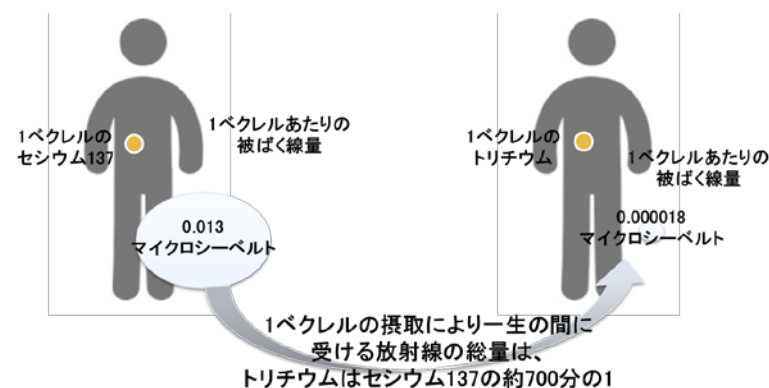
1ベクレルのセシウム137

1ベクレルあたりの被ばく線量

0.013 マイクロシーベルト

1ベクレルのトリチウム

1ベクレルあたりの被ばく線量

0.000018 マイクロシーベルト

1ベクレルの摂取により一生の間に受ける放射線の総量は、トリチウムはセシウム137の約700分の1